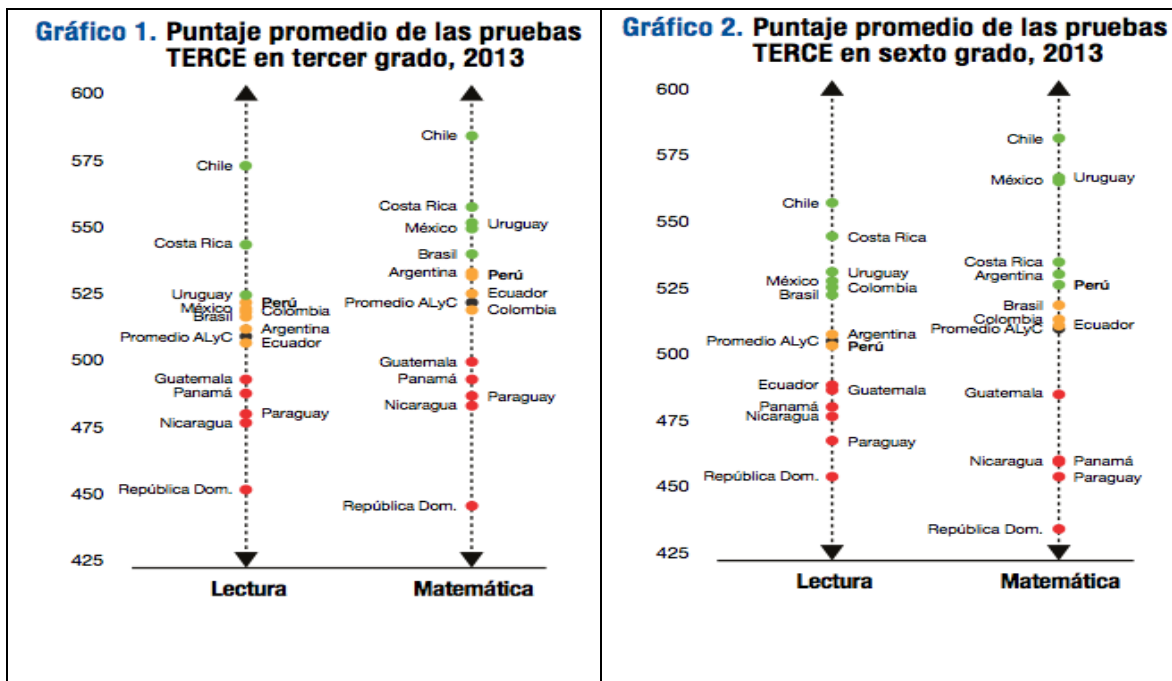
Gráfico 1. Puntaje promedio de las pruebas TERCE en tercer grado, 2013

600
575
550
525
500
475
450
425

Chile
Costa Rica
Uruguay
México
Brasil
Perú
Colombia
Promedio ALyC
Argentina
Ecuador
Guatemala
Panamá
Paraguay
Nicaragua
República Dom.

Chile
Costa Rica
México
Uruguay
Brasil
Argentina
Perú
Promedio ALyC
Ecuador
Colombia
Guatemala
Panamá
Paraguay
Nicaragua
República Dom.

Lectura
Matemática

Gráfico 2. Puntaje promedio de las pruebas TERCE en sexto grado, 2013

600
575
550
525
500
475
450
425

Chile
Costa Rica
México
Uruguay
Brasil
Colombia
Promedio ALyC
Argentina
Perú
Ecuador
Guatemala
Panamá
Nicaragua
Paraguay
República Dom.

Chile
México
Uruguay
Costa Rica
Argentina
Perú
Brasil
Colombia
Promedio ALyC
Ecuador
Guatemala
Nicaragua
Panamá
Paraguay
República Dom.

Lectura
Matemática